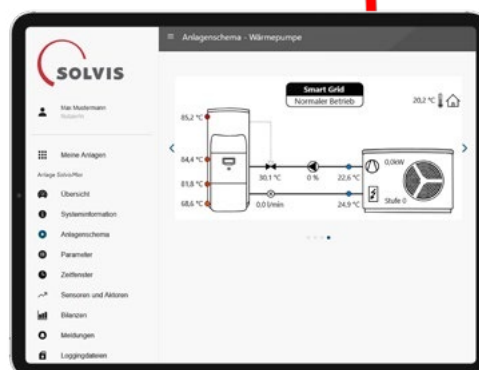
SOLVIS

Max Mustermann
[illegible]

Meine Anlagen

Anlage SolvisMax

Übersicht

Systeminformation

Anlagenschema

Parameter

Zeitfenster

Sensoren und Aktoren

Bilanzen

Meldungen

Loggingdateien

Anlagenschema - Wärmepumpe

Smart Grid
Normaler Betrieb

20,2 °C

85,2 °C

84,4 °C

81,8 °C

68,6 °C

30,1 °C

0 %

22,6 °C

0,0 l/min

24,9 °C

0,0kW

Stufe 0